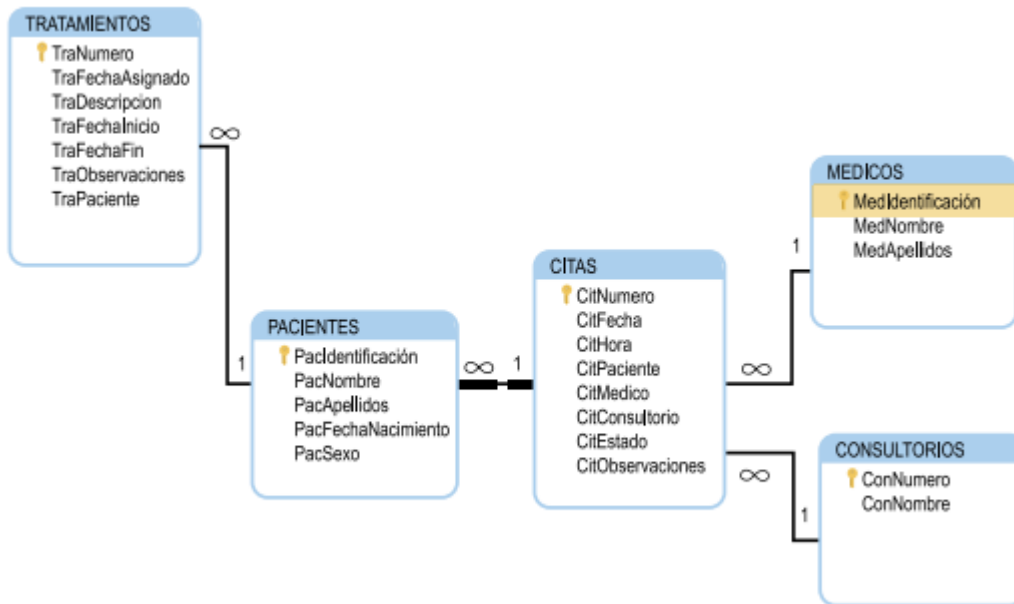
TRATAMIENTOS
TraNumero
TraFechaAsignado
TraDescripcion
TraFechaInicio
TraFechaFin
TraObservaciones
TraPaciente

$\infty$

1

PACIENTES
PacIdentificación
PacNombre
PacApellidos
PacFechaNacimiento
PacSexo

$\infty$ 1

CITAS
CitNumero
CitFecha
CitHora
CitPaciente
CitMedico
CitConsultorio
CitEstado
CitObservaciones

$\infty$

1

MEDICOS
MedIdentificación
MedNombre
MedApellidos

$\infty$

1

CONSULTORIOS
ConNumero
ConNombre